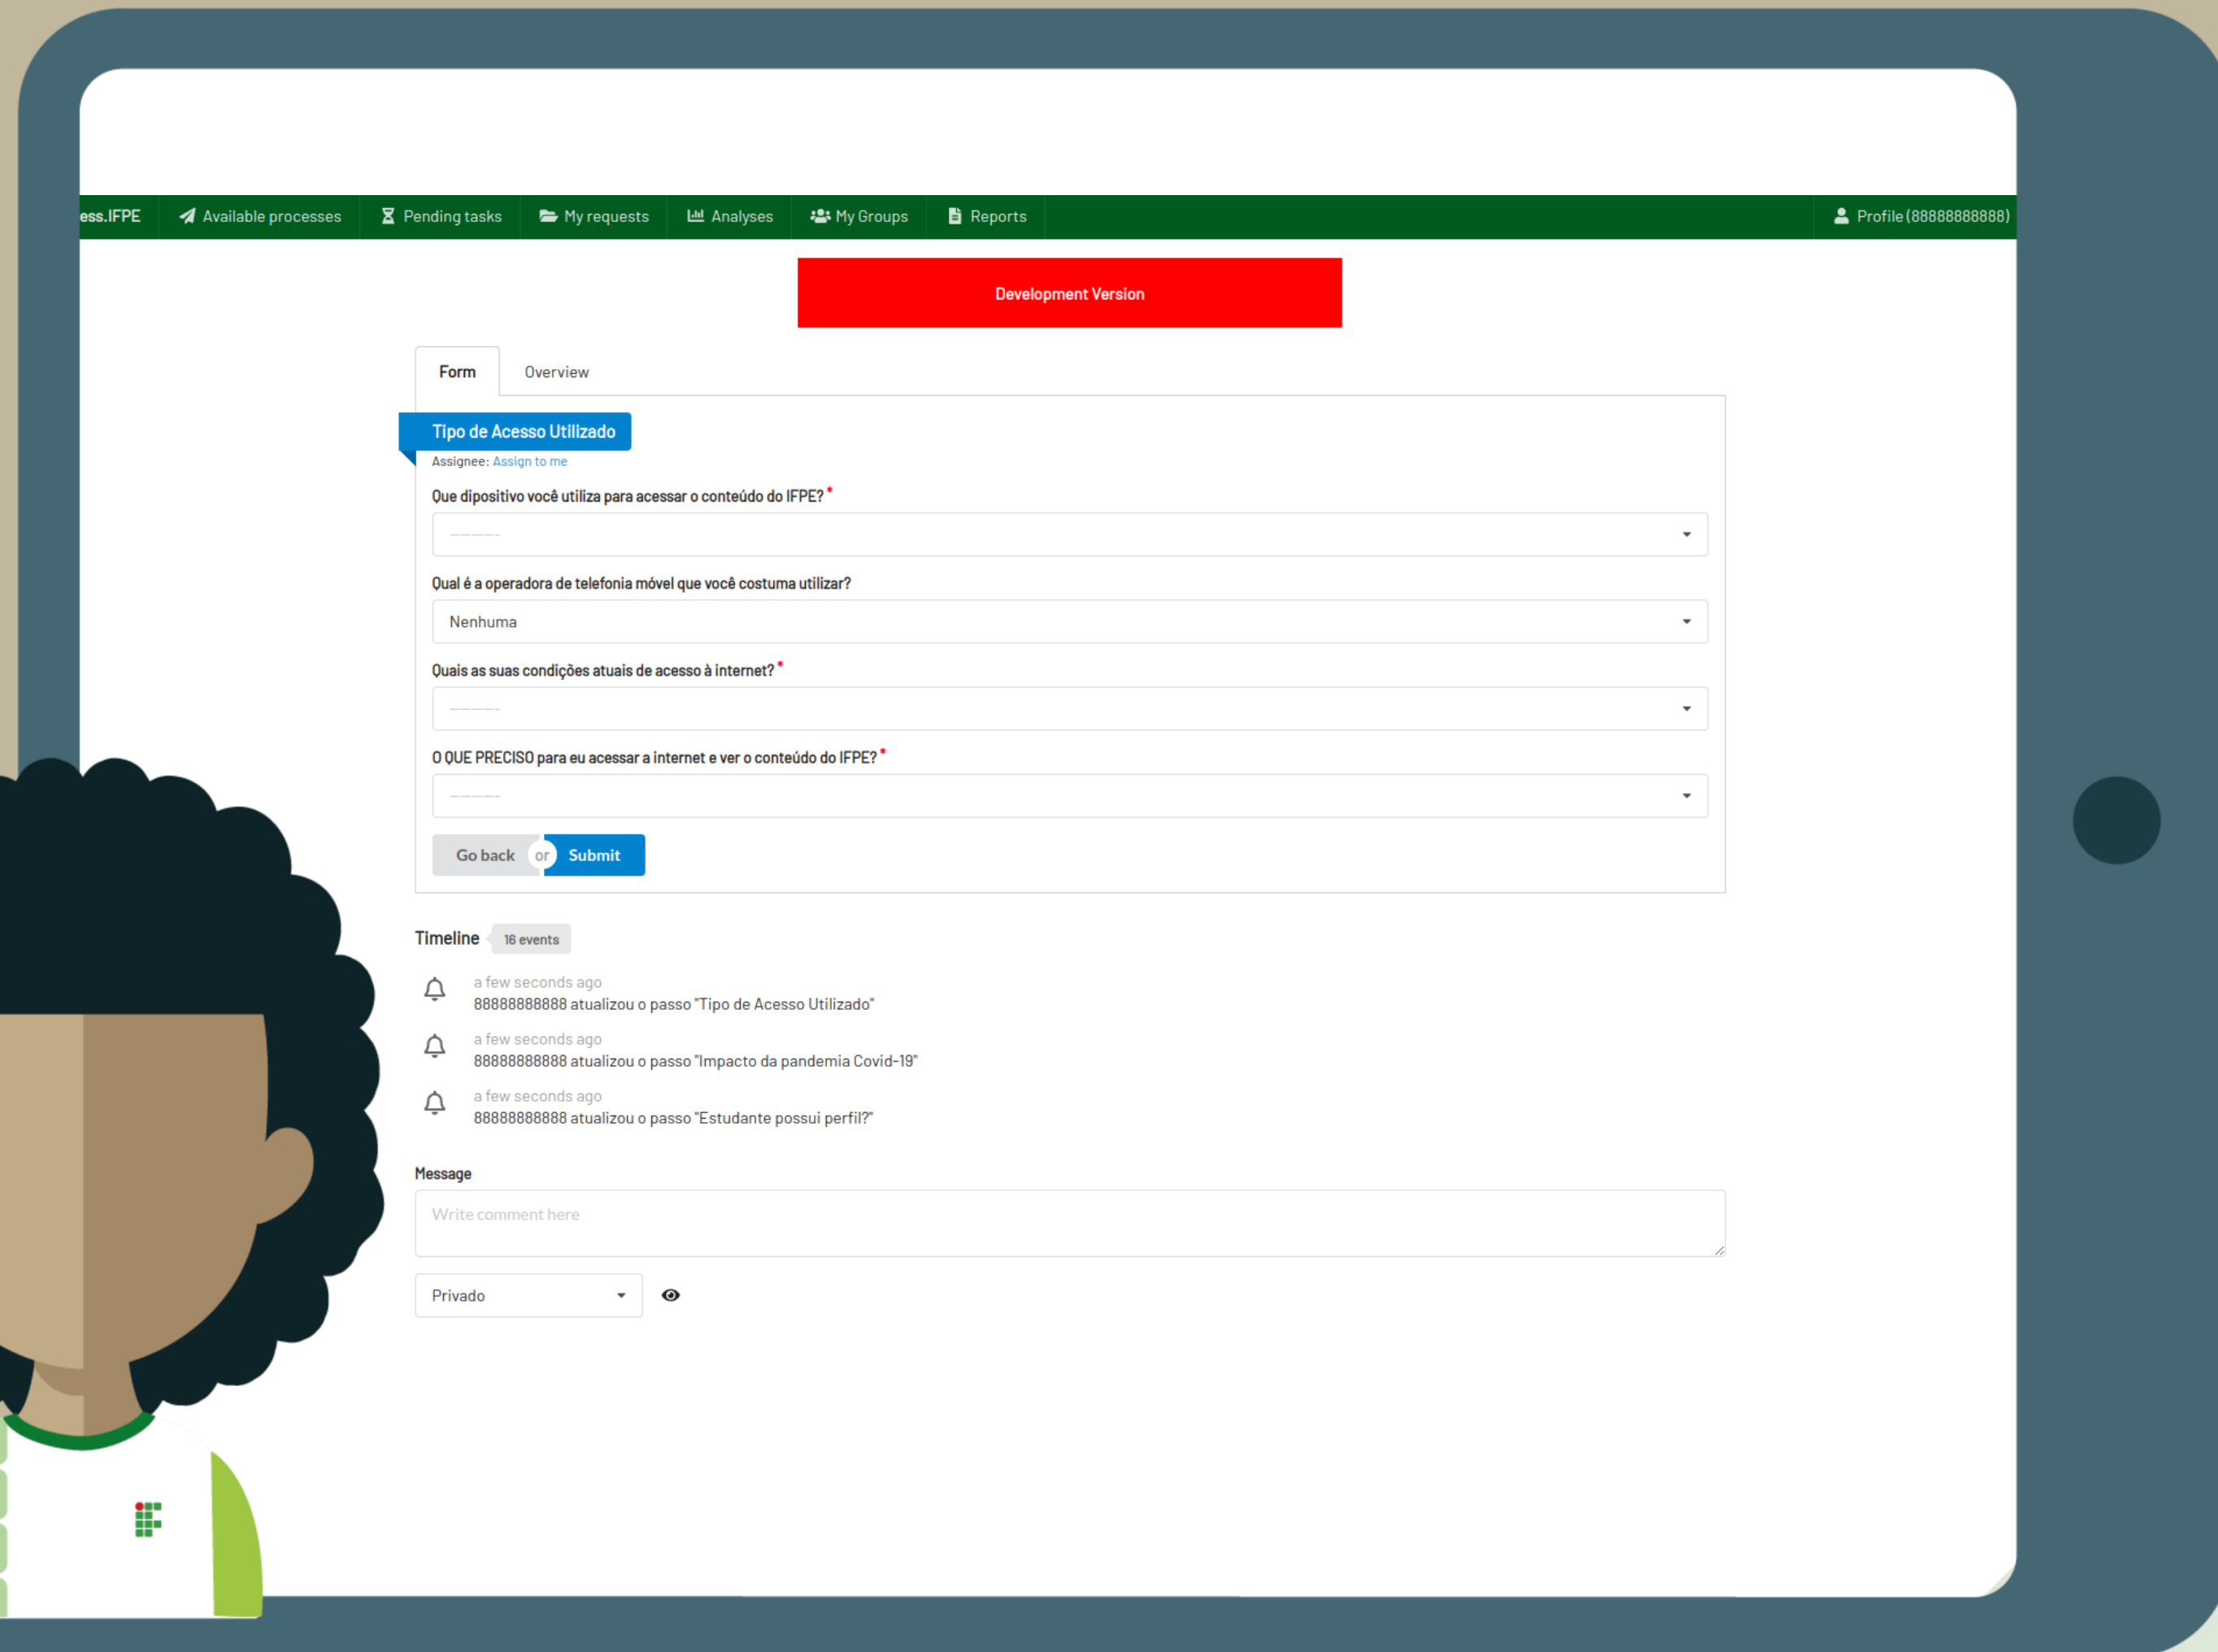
ess.IFPE Available processes Pending tasks My requests Analyses My Groups Reports Profile (88888888888)

Development Version

Form Overview

Tipo de Acesso Utilizado

Assignee: Assign to me

Que dispositivo você utiliza para acessar o conteúdo do IFPE? *

---------

Qual é a operadora de telefonia móvel que você costuma utilizar?

Nenhuma

Quais as suas condições atuais de acesso à internet? *

---------

O QUE PRECISO para eu acessar a internet e ver o conteúdo do IFPE? *

---------

Go back or Submit

Timeline 16 events

a few seconds ago
88888888888 atualizou o passo "Tipo de Acesso Utilizado"

a few seconds ago
88888888888 atualizou o passo "Impacto da pandemia Covid-19"

a few seconds ago
88888888888 atualizou o passo "Estudante possui perfil?"

Message

Write comment here

Privado